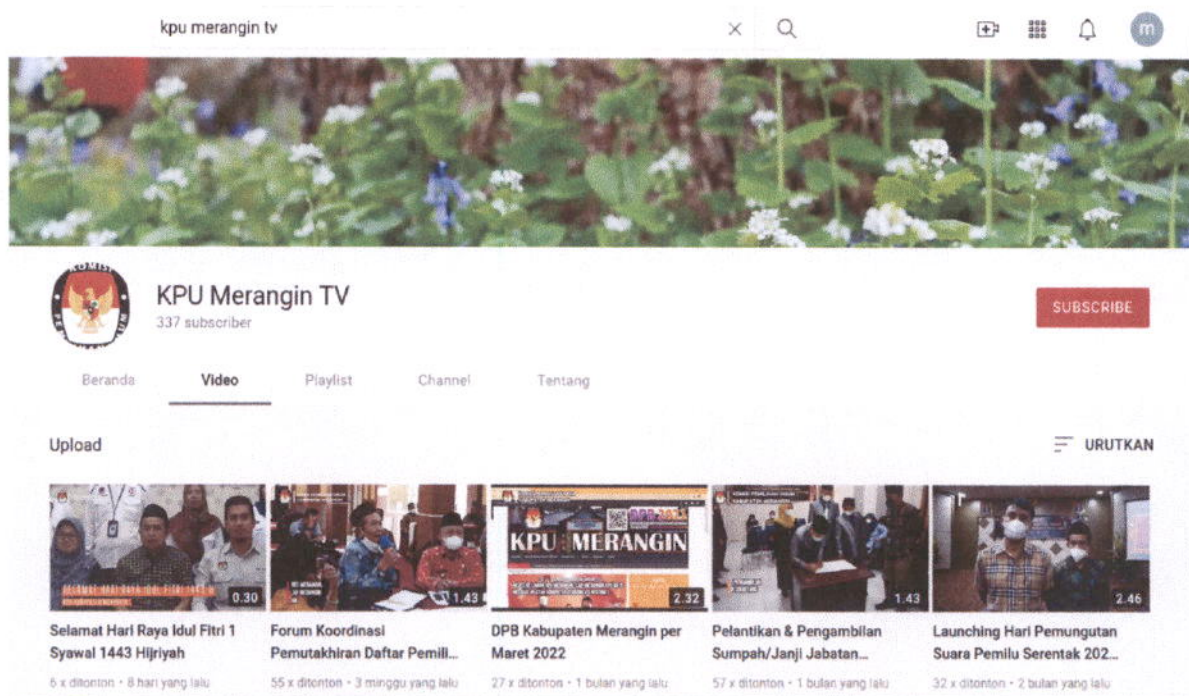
kpu merangin tv

m

KPU Merangin TV
337 subscriber

SUBSCRIBE

Beranda Video Playlist Channel Tentang

Upload

URUTKAN

0.30

1.43

KPU MERANGIN

2.32

1.43

2.46

Selamat Hari Raya Idul Fitri 1 Syawal 1443 Hijriyah
6 x ditonton • 8 hari yang lalu

Forum Koordinasi Pemutakhiran Daftar Pemili...
55 x ditonton • 3 minggu yang lalu

DPB Kabupaten Merangin per Maret 2022
27 x ditonton • 1 bulan yang lalu

Pelantikan & Pengambilan Sumpah/Janji Jabatan...
57 x ditonton • 1 bulan yang lalu

Launching Hari Pemungutan Suara Pemilu Serentak 202...
32 x ditonton • 2 bulan yang lalu